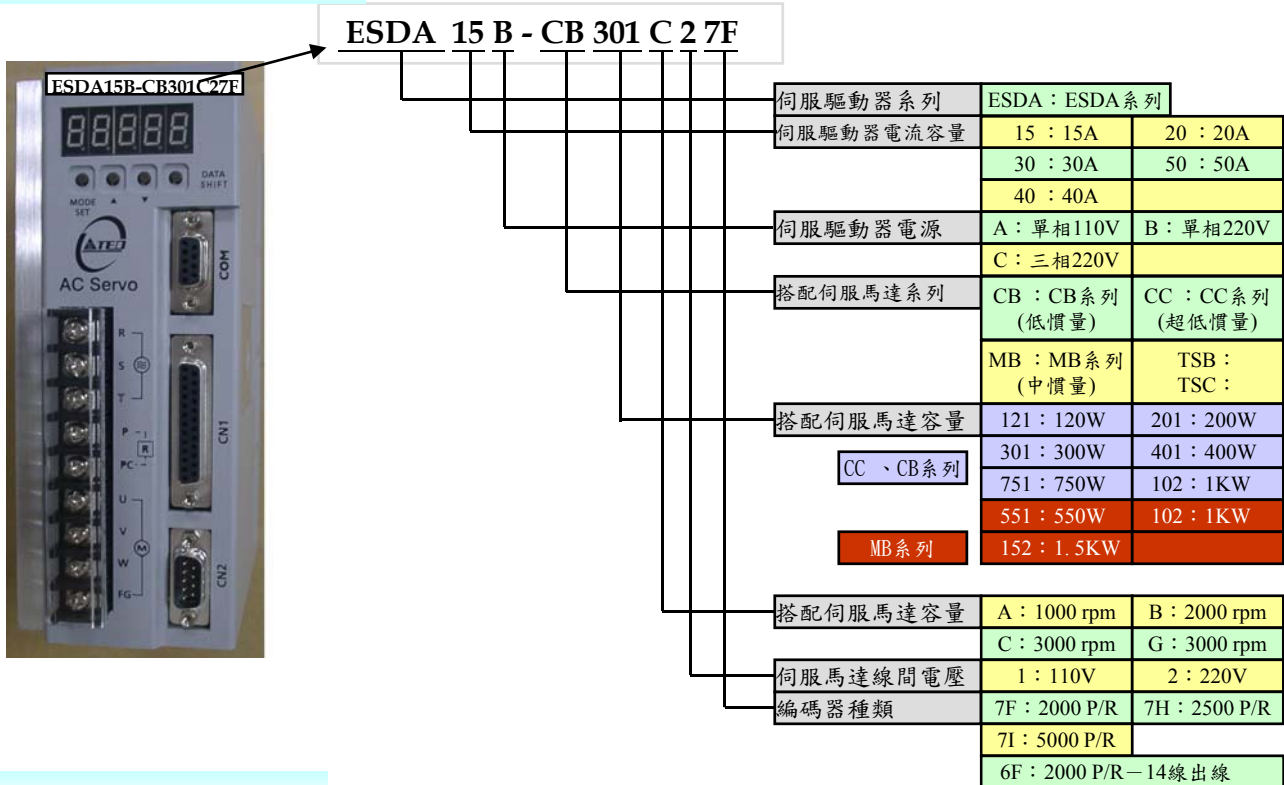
ESDA 15 B - CB 301 C 2 7F

ESDA15B-CB301C27F

88888

DATA SHIFT

MODE SET ▲ ▼

TECO

AC Servo

COM

R S T P PC U V W FG

R

CN1

CN2

| | | |
|---|---|---|
| 伺服驅動器系列 | ESDA：ESDA系列 | |
| 伺服驅動器電流容量 | 15 ：15A | 20 ：20A |
| | 30 ：30A | 50 ：50A |
| | 40 ：40A | |
| 伺服驅動器電源 | A：單相110V | B：單相220V |
| | C：三相220V | |
| 搭配伺服馬達系列 | CB ：CB系列 (低慣量) | CC ：CC系列 (超低慣量) |
| | MB ：MB系列 (中慣量) | TSB： TSC： |
| 搭配伺服馬達容量 | 121：120W | 201：200W |
| CC 、CB系列 | 301：300W | 401：400W |
| | 751：750W | 102：1KW |
| | 551：550W | 102：1KW |
| MB系列 | 152：1.5KW | |
| 搭配伺服馬達容量 | A：1000 rpm | B：2000 rpm |
| | C：3000 rpm | G：3000 rpm |
| 伺服馬達線間電壓 | 1：110V | 2：220V |
| 編碼器種類 | 7F：2000 P/R | 7H：2500 P/R |
| | 7I：5000 P/R | |
| | 6F：2000 P/R－14線出線 | |